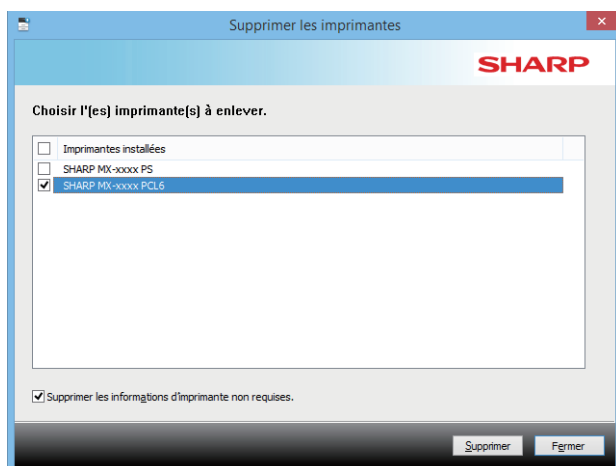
Supprimer les imprimantes

SHARP

Choisir l'(es) imprimante(s) à enlever.

Imprimantes installées
SHARP MX-xxxx PS
SHARP MX-xxxx PCL6

Supprimer les informations d'imprimante non requises.

Supprimer
Fermer